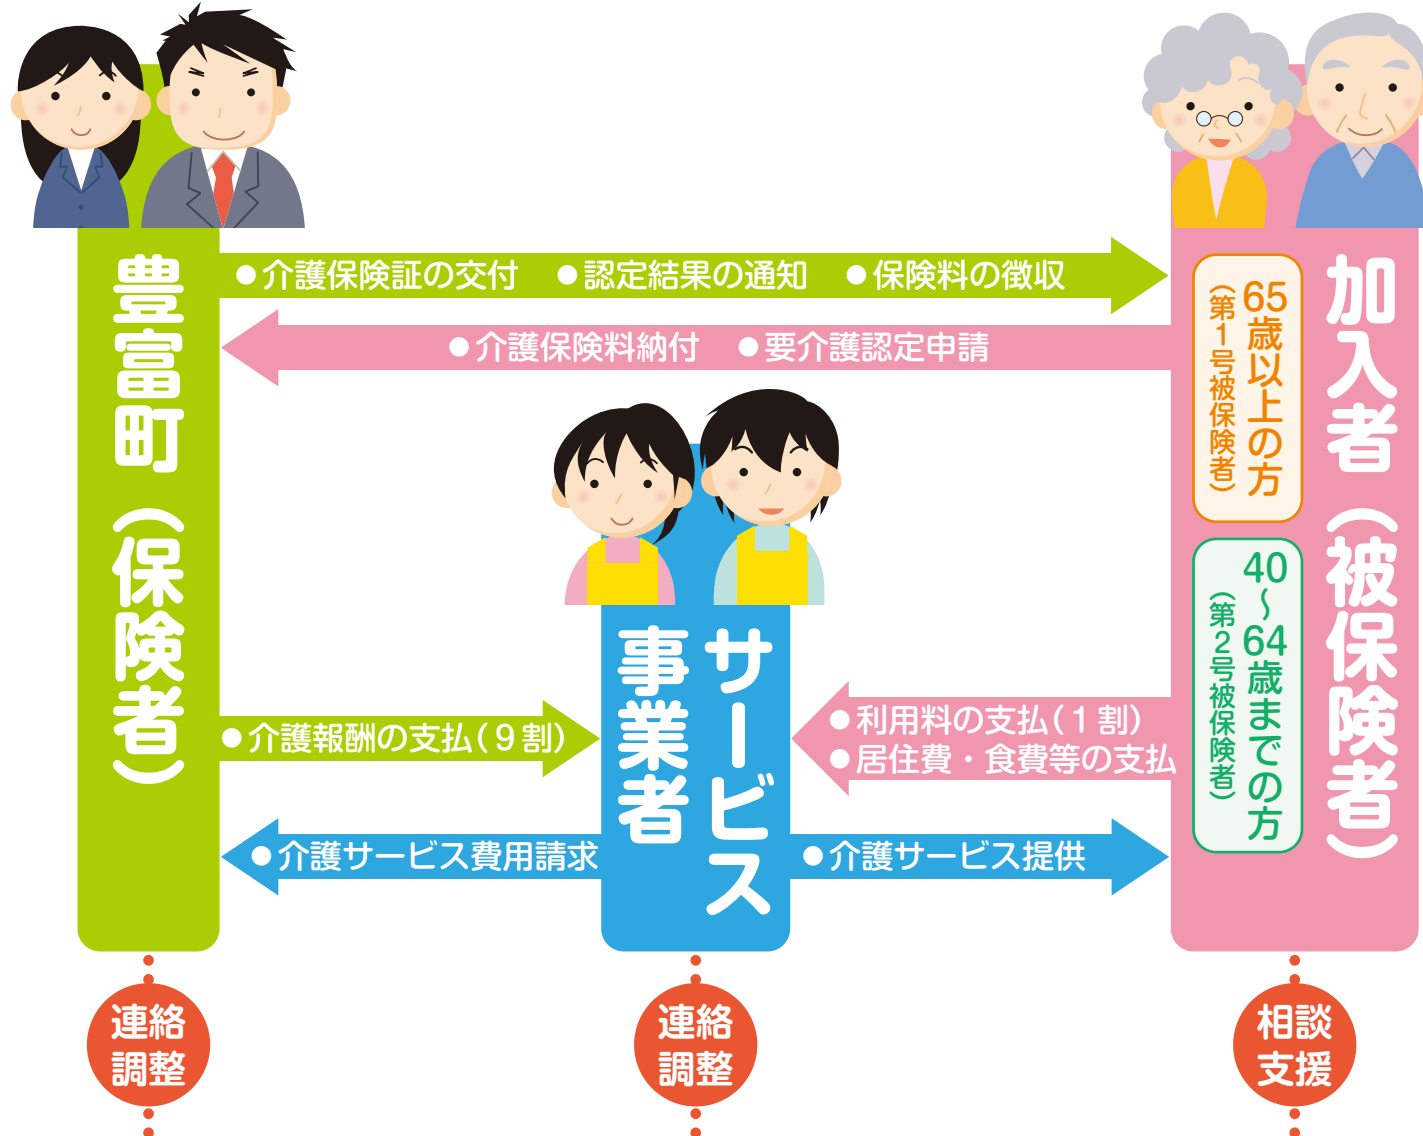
豊富町（保険者）

●介護保険証の交付　●認定結果の通知　●保険料の徴収

●介護保険料納付　●要介護認定申請

加入者（被保険者）

65歳以上の方（第1号被保険者）

40～64歳までの方（第2号被保険者）

サービス事業者

●介護報酬の支払（9割）

●利用料の支払（1割）
●居住費・食費等の支払

●介護サービス費用請求

●介護サービス提供

連絡調整

連絡調整

相談支援